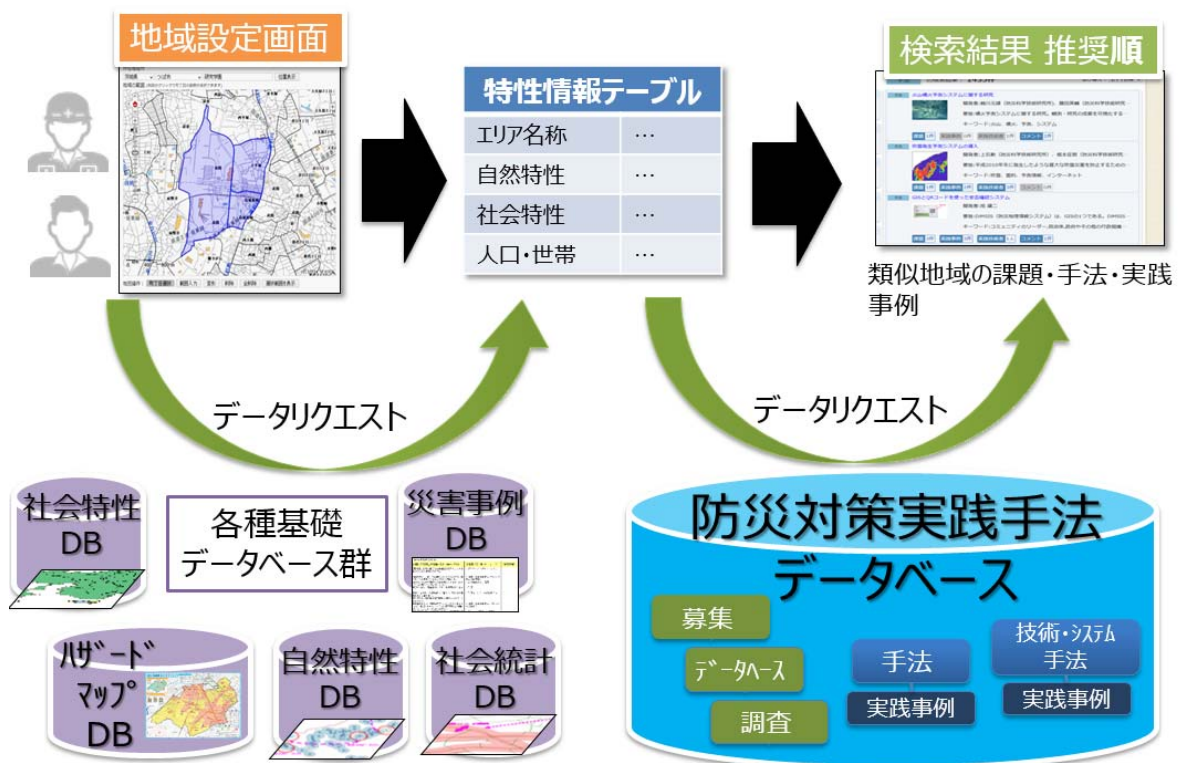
地域設定画面

特性情報テーブル

| エリア名称 | … |
|---|---|
| 自然特性 | … |
| 社会特性 | … |
| 人口・世帯 | … |

検索結果 推奨順

類似地域の課題・手法・実践事例

データリクエスト

データリクエスト

社会特性 DB

各種基礎データベース群

災害事例 DB

ハザードマップ DB

自然特性 DB

社会統計 DB

防災対策実践手法データベース

募集

データベース

調査

手法

実践事例

技術・システム手法

実践事例